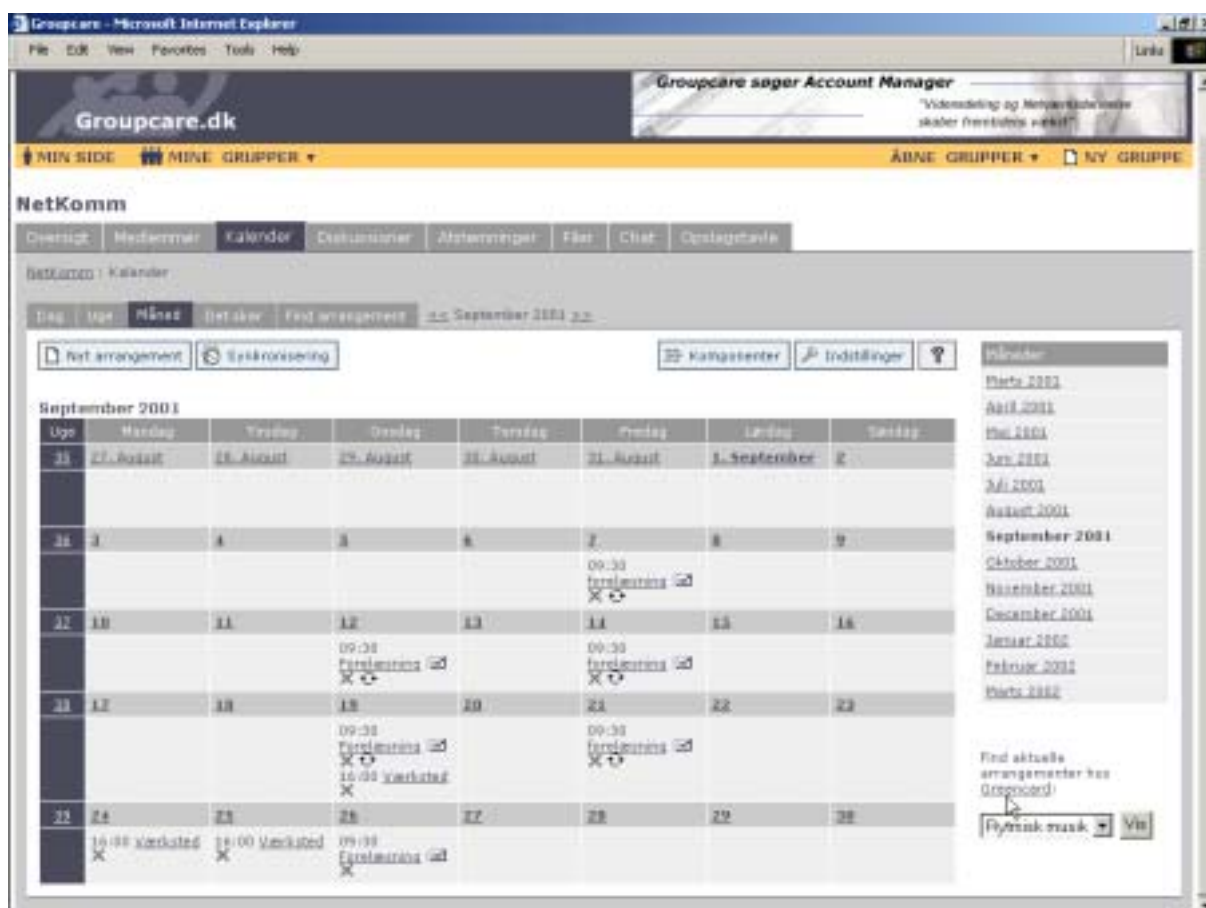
Groupcare - Microsoft Internet Explorer

File Edit View Favorites Tools Help

Links

Groupcare.dk

Groupcare søger Account Manager

"Videndeling og Netværksteknologier skaber fremtidens verden"

MIN SIDE MINE GRUPPER ▾ ÅBNE GRUPPER ▾ NY GRUPPE

NetKomm

Oversigt Medlemmer Kalender Diskussioner Afstemninger Filer Chat Opslagstavle

NetKomm : Kalender

Dag Uge Måned Detaljer Find arrangement << September 2001 >>

Nyt arrangement Synkronisering Kompatenter Indstillinger ?

September 2001

| Uge | Mandag | Tirsdag | Onsdag | Torsdag | Fredag | Lørdag | Søndag |
|---|---|---|---|---|---|---|---|
| 35 | 27. August | 28. August | 29. August | 30. August | 31. August | 1. September | 2 |
| 36 | 3 | 4 | 5 | 6 | 7 09:30 forelæsning | 8 | 9 |
| 37 | 10 | 11 | 12 09:30 Forelæsning | 13 | 14 09:30 forelæsning | 15 | 16 |
| 38 | 17 | 18 | 19 09:30 Forelæsning 16:00 Værksted | 20 | 21 09:30 forelæsning | 22 | 23 |
| 39 | 24 16:00 Værksted | 25 16:00 Værksted | 26 09:30 Forelæsning | 27 | 28 | 29 | 30 |

Måneder
Marts 2001
April 2001
Maj 2001
Juni 2001
Juli 2001
August 2001
September 2001
Oktober 2001
November 2001
December 2001
Januar 2002
Februar 2002
Marts 2002

Find aktuelle arrangementer hos Groupcard:

Rytmisk musik Vis